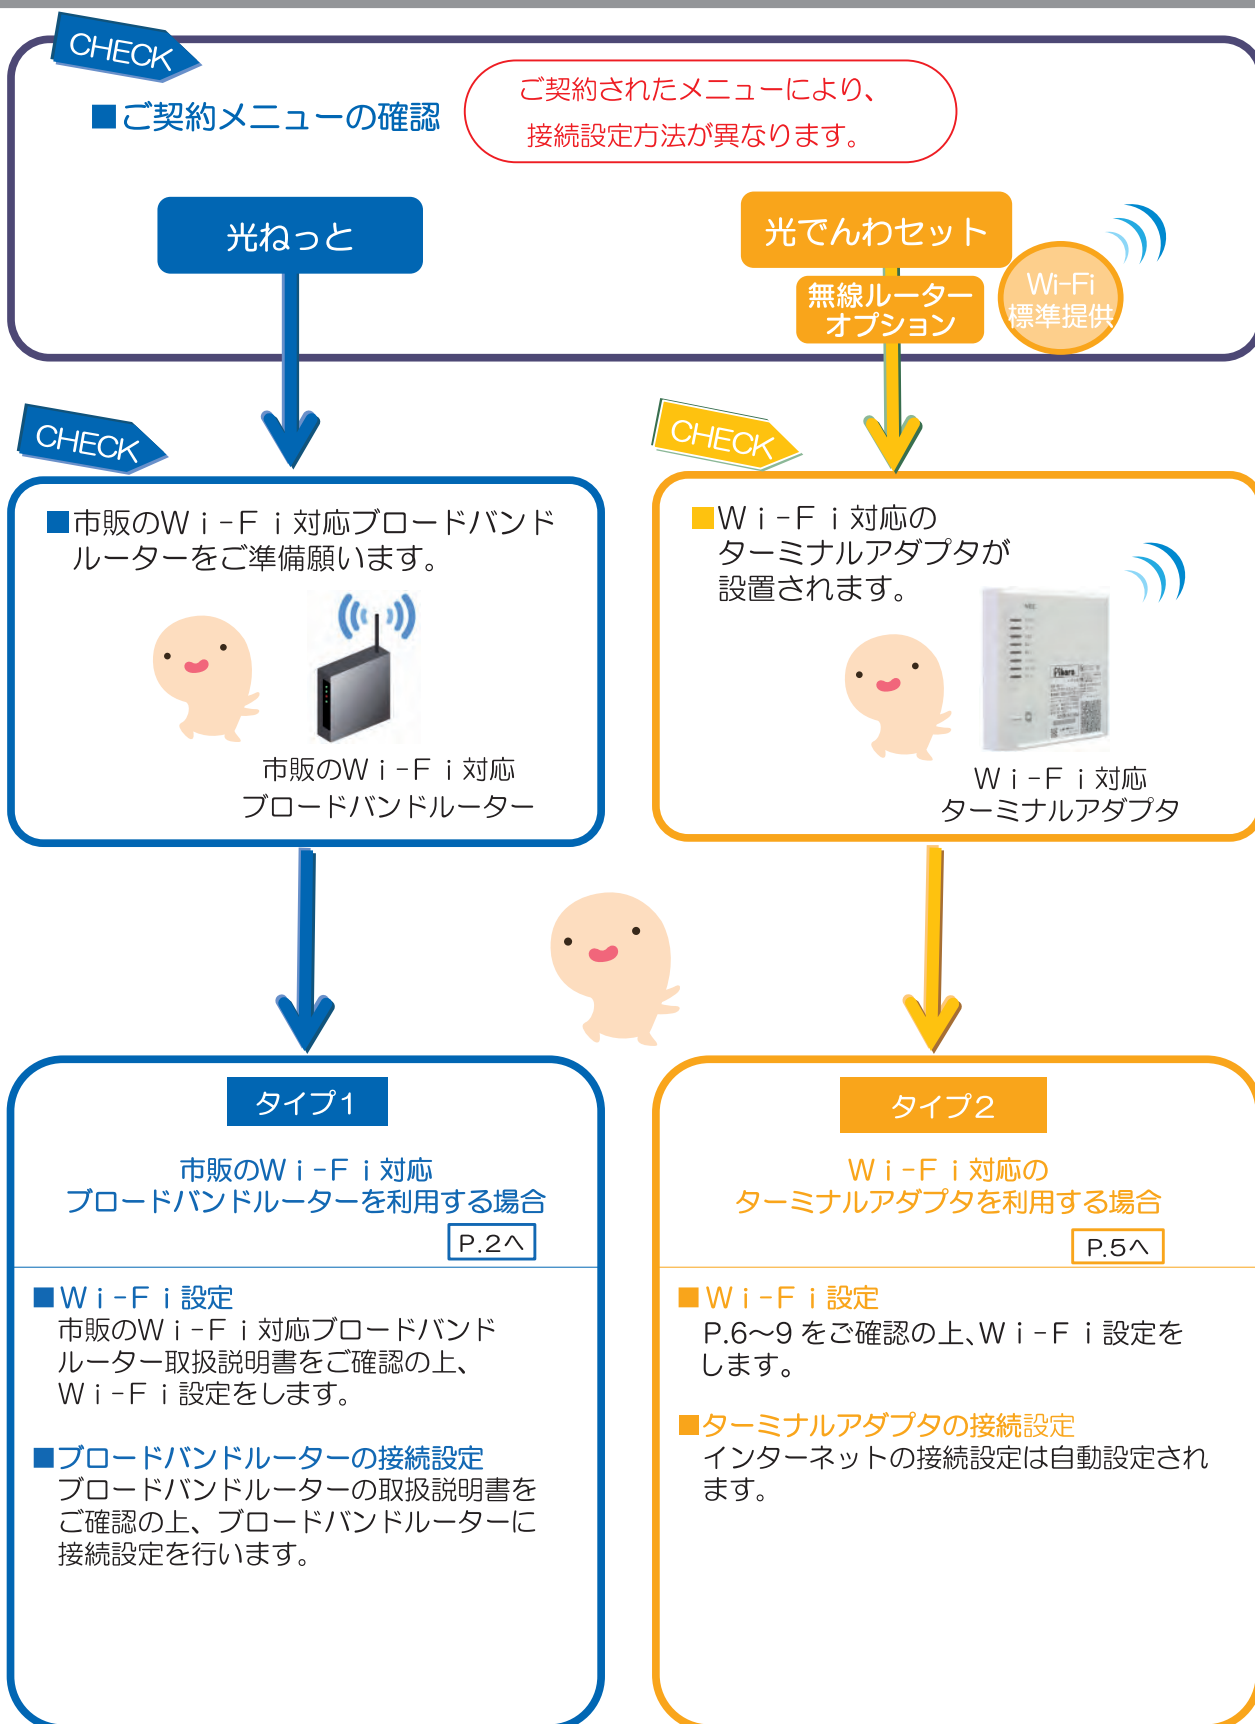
CHECK

■ご契約メニューの確認

ご契約されたメニューにより、
接続設定方法が異なります。

光ねっと

光でんわセット

無線ルーターオプション

Wi-Fi
標準提供

CHECK

CHECK

■市販のＷｉ-Ｆｉ対応ブロードバンドルーターをご準備願います。

市販のＷｉ-Ｆｉ対応
ブロードバンドルーター

■Ｗｉ-Ｆｉ対応の
ターミナルアダプタが
設置されます。

Fikara

Ｗｉ-Ｆｉ対応
ターミナルアダプタ

タイプ1

市販のＷｉ-Ｆｉ対応
ブロードバンドルーターを利用する場合

P.2へ

■Ｗｉ-Ｆｉ設定
市販のＷｉ-Ｆｉ対応ブロードバンドルーター取扱説明書をご確認の上、Ｗｉ-Ｆｉ設定をします。

■ブロードバンドルーターの接続設定
ブロードバンドルーターの取扱説明書をご確認の上、ブロードバンドルーターに接続設定を行います。

タイプ2

Ｗｉ-Ｆｉ対応の
ターミナルアダプタを利用する場合

P.5へ

■Ｗｉ-Ｆｉ設定
P.6〜9をご確認の上、Ｗｉ-Ｆｉ設定をします。

■ターミナルアダプタの接続設定
インターネットの接続設定は自動設定されます。